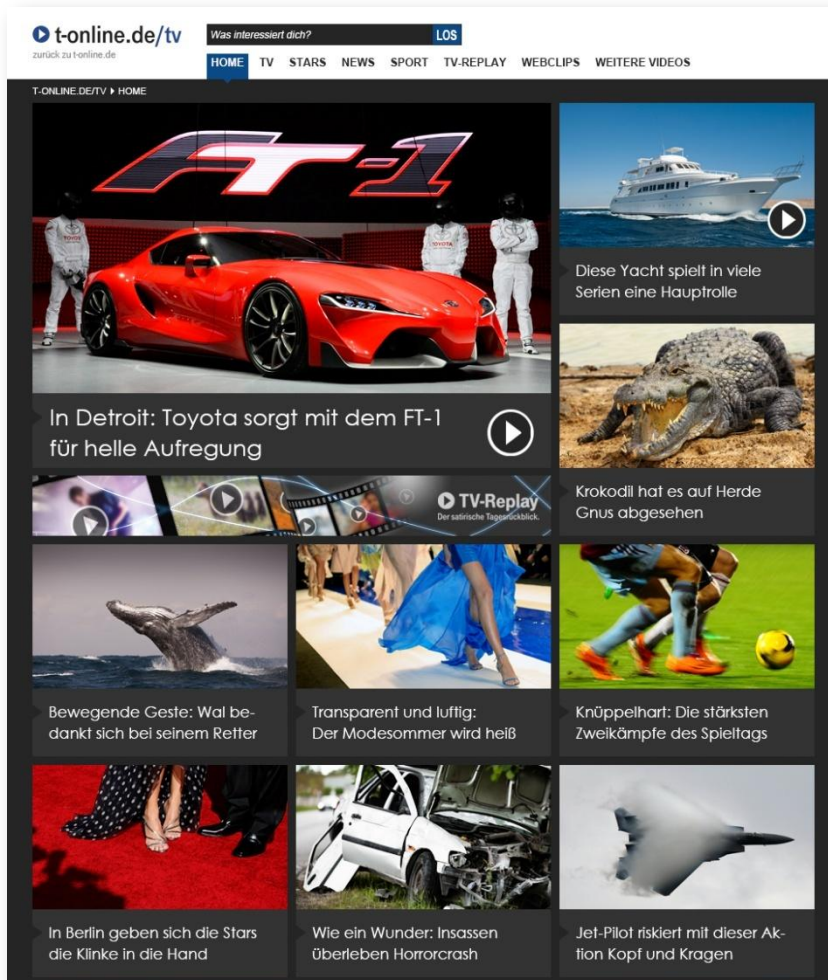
t-online.de/tv
zurück zu t-online.de

Was interessiert dich? LOS

HOME TV STARS NEWS SPORT TV-REPLAY WEBCLIPS WEITERE VIDEOS

T-ONLINE.DE/TV ▸ HOME

FT-1

In Detroit: Toyota sorgt mit dem FT-1 für helle Aufregung

Diese Yacht spielt in viele Serien eine Hauptrolle

Krokodil hat es auf Herde Gnus abgesehen

TV-Replay
Der satirische Tagesrückblick.

Bewegende Geste: Wal bedankt sich bei seinem Retter

Transparent und luftig: Der Modesommer wird heiß

Knüppelhart: Die stärksten Zweikämpfe des Spieltags

In Berlin geben sich die Stars die Klinke in die Hand

Wie ein Wunder: Insassen überleben Horrorcrash

Jet-Pilot riskiert mit dieser Aktion Kopf und Kragen